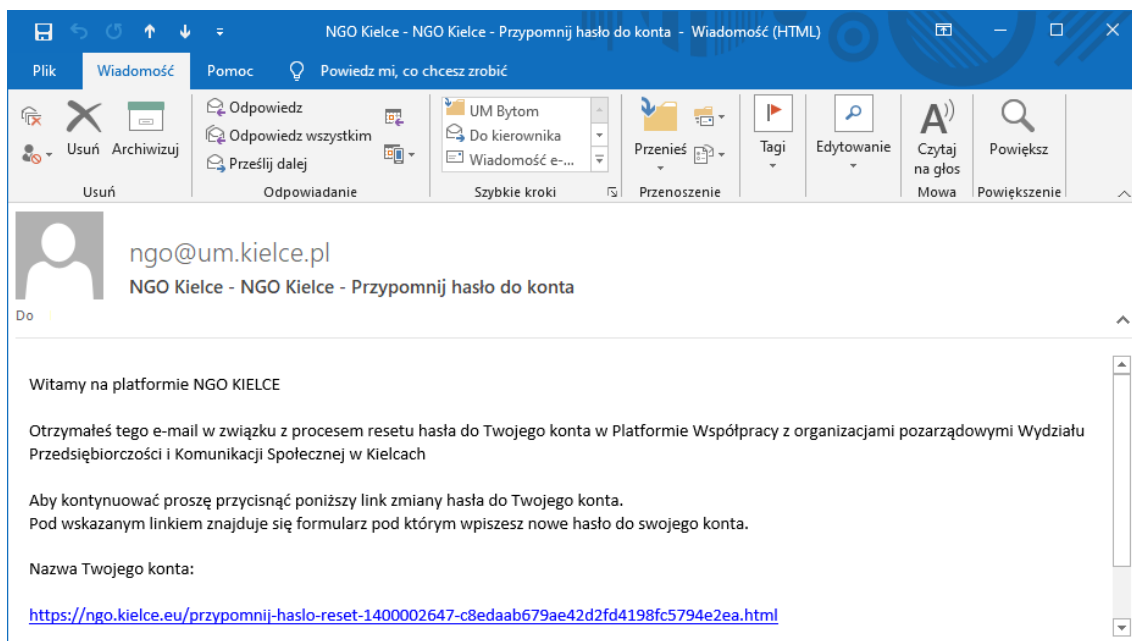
NGO Kielce - NGO Kielce - Przypomnij hasło do konta - Wiadomość (HTML)

Plik Wiadomość Pomoc Powiedz mi, co chcesz zrobić

Usuń Archiwizuj
Usuń

Odpowiedz
Odpowiedz wszystkim
Prześlij dalej
Odpowiadanie

UM Bytom
Do kierownika
Wiadomość e-...
Szybkie kroki

Przenieś
Przenoszenie

Tagi

Edytowanie

Czytaj na głos
Mowa

Powiększ
Powiększenie

ngo@um.kielce.pl
NGO Kielce - NGO Kielce - Przypomnij hasło do konta
Do

Witamy na platformie NGO KIELCE

Otrzymałeś tego e-mail w związku z procesem resetu hasła do Twojego konta w Platformie Współpracy z organizacjami pozarządowymi Wydziału Przedsiębiorczości i Komunikacji Społecznej w Kielcach

Aby kontynuować proszę przycisnąć poniższy link zmiany hasła do Twojego konta.
Pod wskazanym linkiem znajduje się formularz pod którym wpiszesz nowe hasło do swojego konta.

Nazwa Twojego konta:

https://ngo.kielce.eu/przypomnij-haslo-reset-1400002647-c8edaab679ae42d2fd4198fc5794e2ea.html